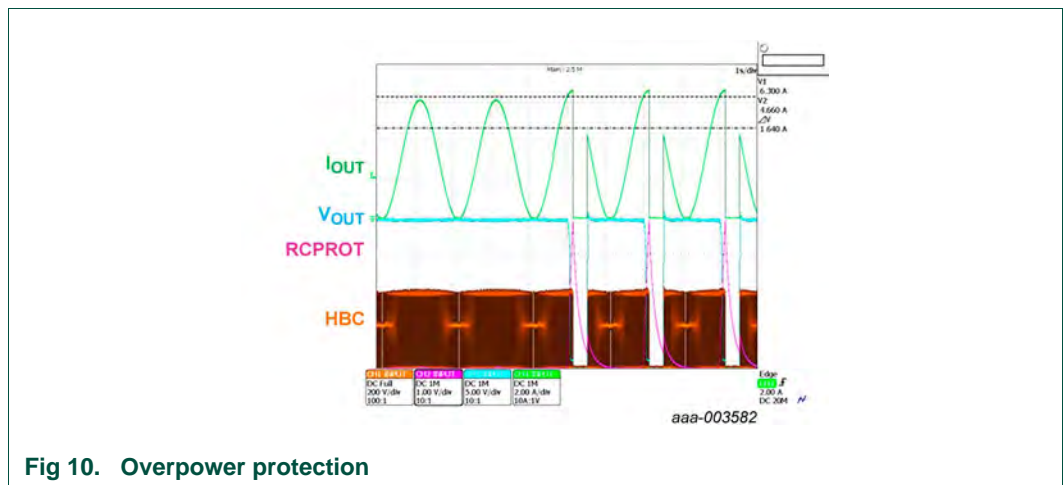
Main : 2.5 M

1s/div

V1
6.300 A
V2
4.660 A
ΔV
1.640 A

$I_{OUT}$

$V_{OUT}$

RCPROT

HBC

| CH1 INPUT | CH2 INPUT | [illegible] | CH4 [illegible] |
|---|---|---|---|
| DC Full | DC 1M | DC 1M | DC 1M |
| 200 V/div | 1.00 V/div | 5.00 V/div | 2.00 A/div |
| 100:1 | 10:1 | 10:1 | 10A:1V |

Edge
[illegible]
2.00 A
DC 20M

aaa-003582

Fig 10. Overpower protection